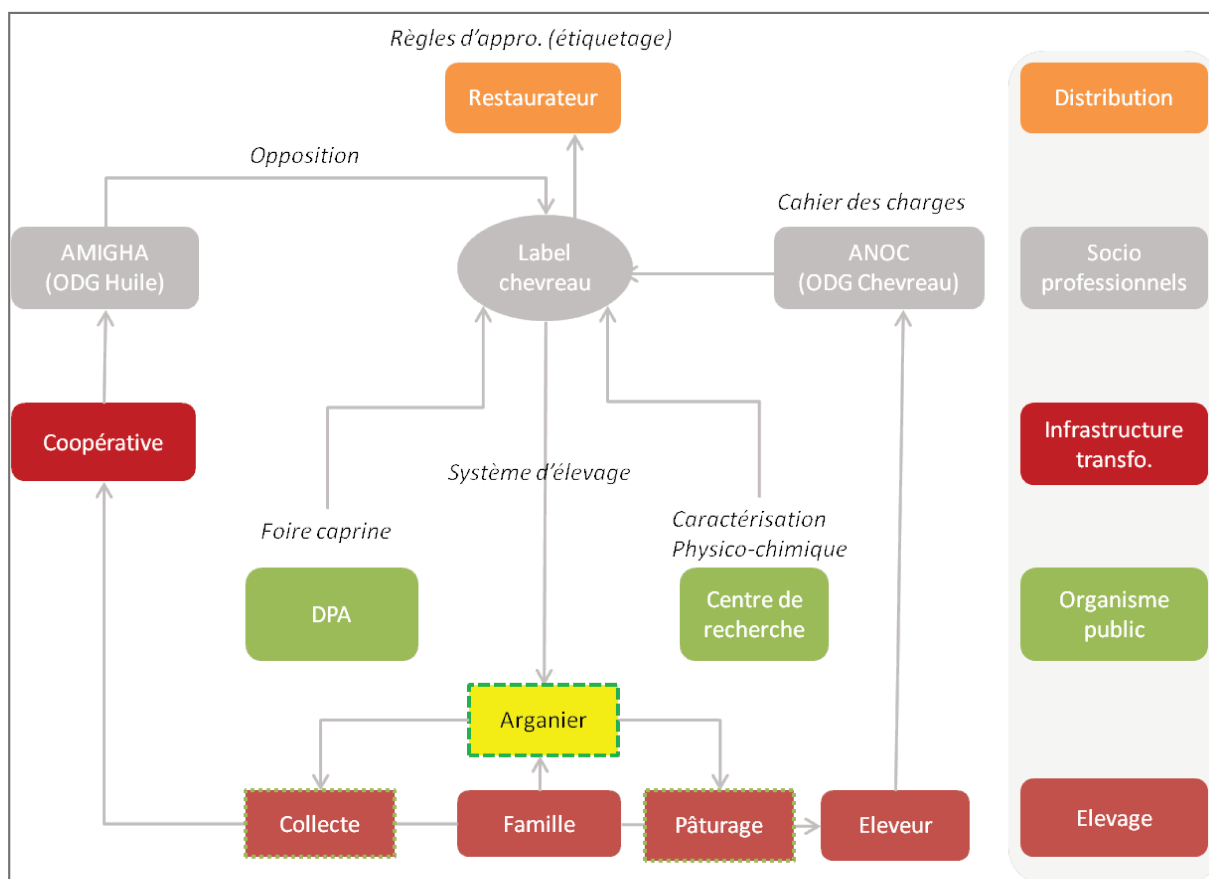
Règles d'appro. (étiquetage)

Restaurateur

Opposition

Cahier des charges

AMIGHA (ODG Huile)

Label chevreau

ANOC (ODG Chevreau)

Coopérative

Système d'élevage

Foire caprine

Caractérisation Physico-chimique

DPA

Centre de recherche

Arganier

Collecte

Famille

Pâturage

Eleveur

Distribution

Socio professionnels

Infrastructure transfo.

Organisme public

Elevage